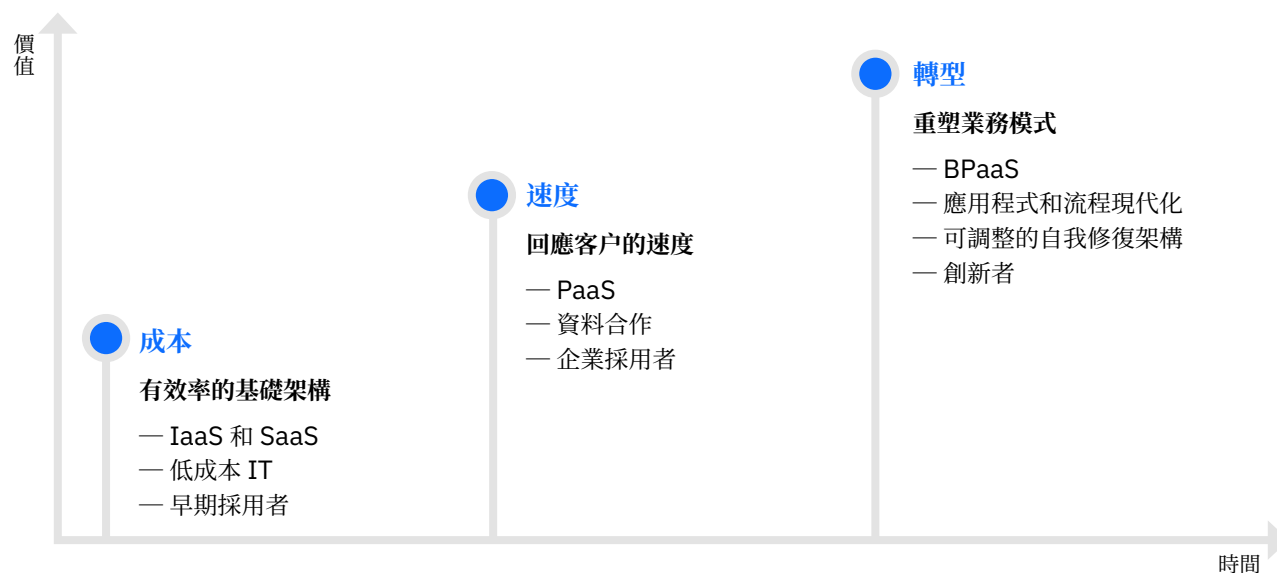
價值

轉型

重塑業務模式

— BPaaS
— 應用程式和流程現代化
— 可調整的自我修復架構
— 創新者

速度

回應客户的速度

— PaaS
— 資料合作
— 企業採用者

成本

有效率的基礎架構

— IaaS 和 SaaS
— 低成本 IT
— 早期採用者

時間